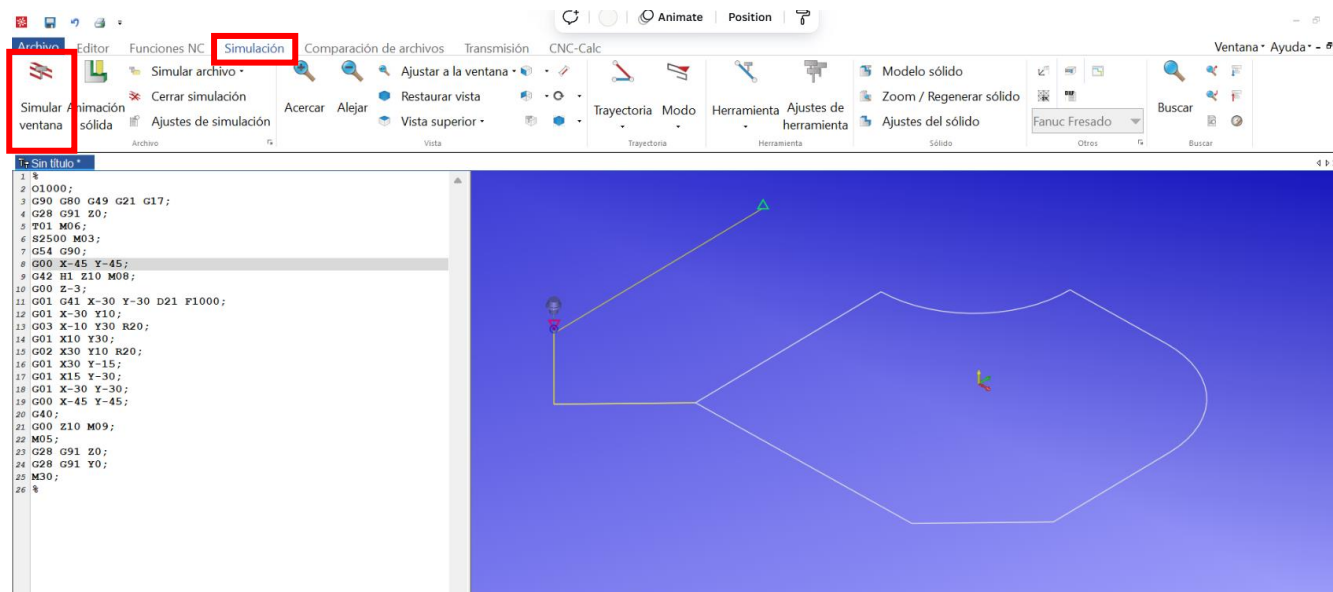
Animate Position

Archivo Editor Funciones NC Simulación Comparación de archivos Transmisión CNC-Calc Ventana Ayuda

Simular ventana Animación sólida Simular archivo Cerrar simulación Ajustes de simulación
Archivo

Acercar Alejar Ajustar a la ventana Restaurar vista Vista superior
Vista

Trayectoria Modo
Trayectoria

Herramienta Ajustes de herramienta
Herramienta

Modelo sólido Zoom / Regenerar sólido Ajustes del sólido
Sólido

Fanuc Fresado
Otros

Buscar
Buscar

Sin título *

1 %
2 O1000;
3 G90 G80 G49 G21 G17;
4 G28 G91 Z0;
5 T01 M06;
6 S2500 M03;
7 G54 G90;
8 G00 X-45 Y-45;
9 G42 H1 Z10 M08;
10 G00 Z-3;
11 G01 G41 X-30 Y-30 D21 F1000;
12 G01 X-30 Y10;
13 G03 X-10 Y30 R20;
14 G01 X10 Y30;
15 G02 X30 Y10 R20;
16 G01 X30 Y-15;
17 G01 X15 Y-30;
18 G01 X-30 Y-30;
19 G00 X-45 Y-45;
20 G40;
21 G00 Z10 M09;
22 M05;
23 G28 G91 Z0;
24 G28 G91 Y0;
25 M30;
26 %